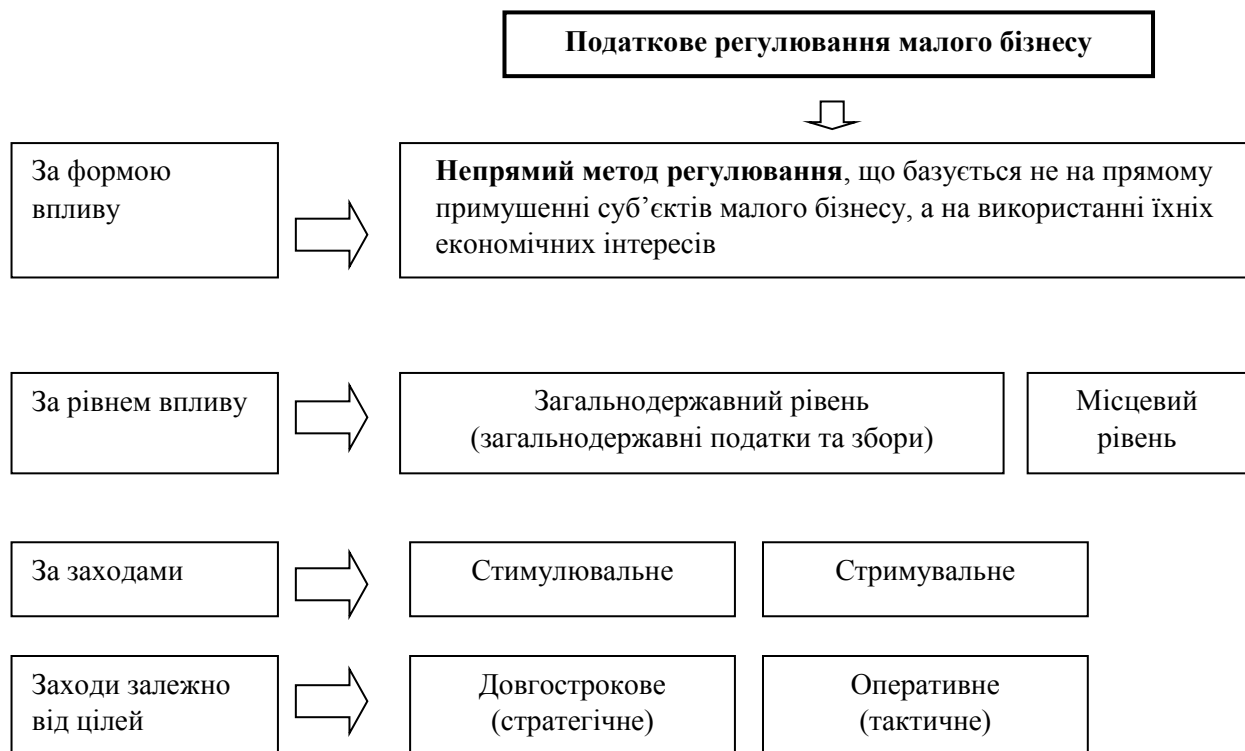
Податкове регулювання малого бізнесу

За формою впливу

**Непрямий метод регулювання**, що базується не на прямому примушенні суб’єктів малого бізнесу, а на використанні їхніх економічних інтересів

За рівнем впливу

Загальнодержавний рівень (загальнодержавні податки та збори)

Місцевий рівень

За заходами

Стимулювальне

Стримувальне

Заходи залежно від цілей

Довгострокове (стратегічне)

Оперативне (тактичне)